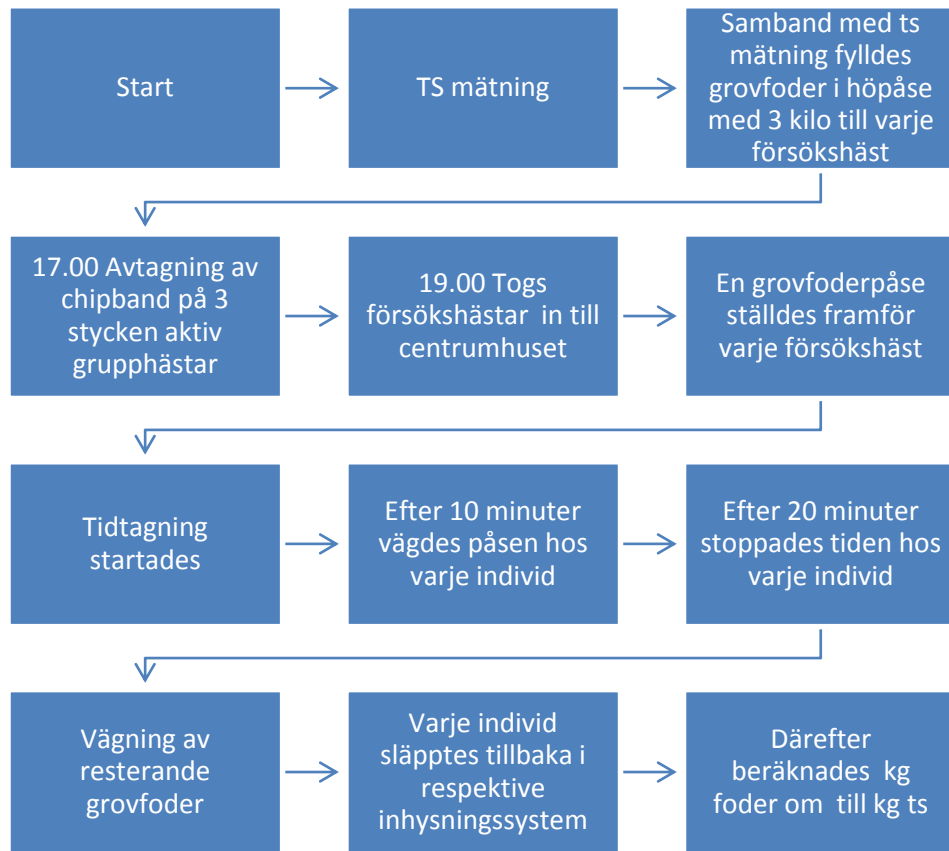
Start

TS mätning

Samband med ts mätning fylldes grovfoder i höpåse med 3 kilo till varje försökshäst

17.00 Avtagning av chipband på 3 stycken aktiv grupphästar

19.00 Togs försökshästar in till centrumhuset

En grovfoderpåse ställdes framför varje försökshäst

Tidtagning startades

Efter 10 minuter vägdes påsen hos varje individ

Efter 20 minuter stoppades tiden hos varje individ

Vägning av resterande grovfoder

Varje individ släpptes tillbaka i respektive inhysningssystem

Därefter beräknades kg foder om till kg ts